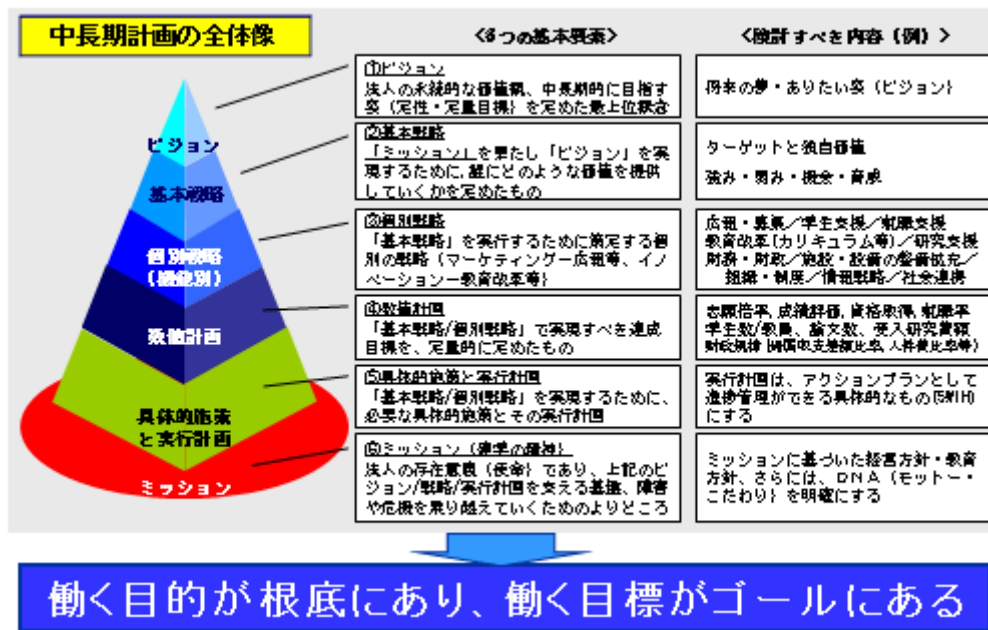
中長期計画の全体像

ビジョン
基本戦略
個別戦略（機能別）
数値計画
具体的施策と実行計画
ミッション

＜6つの基本要素＞

①ビジョン
法人の永続的な価値観、中長期的に目指す姿（定性・定量目標）を定めた最上位概念

②基本戦略
「ミッション」を果たし「ビジョン」を実現するために、誰にどのような価値を提供していくかを定めたもの

③個別戦略
「基本戦略」を実行するために策定する個別の戦略（マーケティング＝広報等、イノベーション＝教育改革等）

④数値計画
「基本戦略/個別戦略」で実現すべき達成目標を、定量的に定めたもの

⑤具体的施策と実行計画
「基本戦略/個別戦略」を実現するために、必要な具体的施策とその実行計画

⑥ミッション（建学の精神）
法人の存在意義（使命）であり、上記のビジョン/戦略/実行計画を支える基盤、障害や危機を乗り越えていくためのよりどころ

＜検討すべき内容（例）＞

将来の夢・ありたい姿（ビジョン）

ターゲットと独自価値
強み・弱み・機会・脅威

広報・募集／学生支援／就職支援
教育改革（カリキュラム等）／研究支援
財務・財政／施設・設備の整備拡充／組織・制度／情報戦略／社会連携

志願倍率、成績評価、資格取得、就職率
学生数/教員、論文数、受入研究費額
財政規律（補助収支差額比率、人件費比率等）

実行計画は、アクションプランとして進捗管理ができる具体的なもの(5W1H)にする

ミッションに基づいた経営方針・教育方針、さらには、DNA（モットー・こだわり）を明確にする

働く目的が根底にあり、働く目標がゴールにある